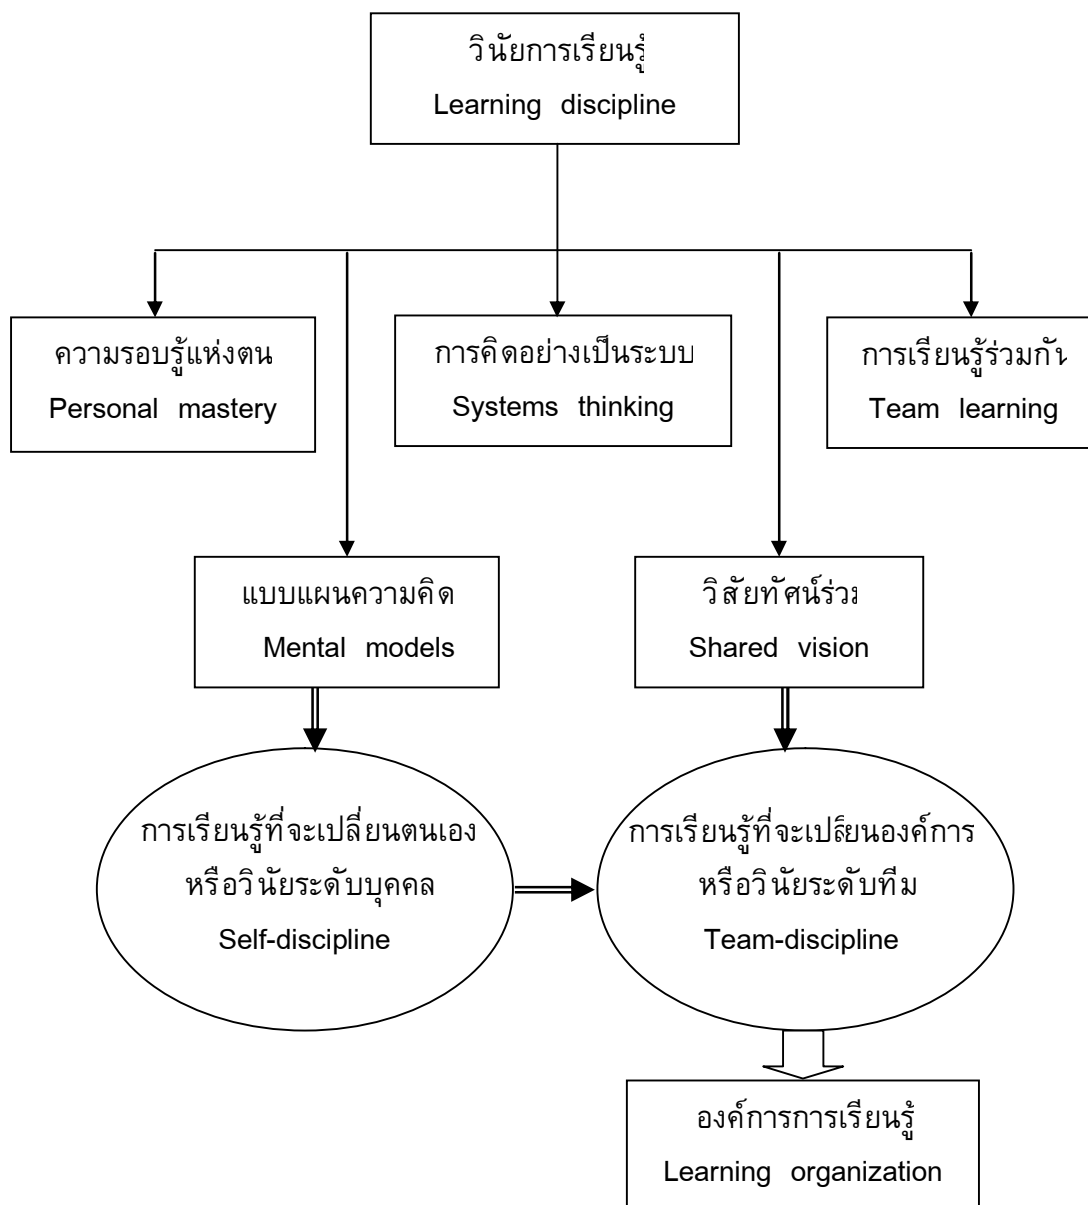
วินัยการเรียนรู้
Learning discipline

ความรอบรู้แห่งตน
Personal mastery

การคิดอย่างเป็นระบบ
Systems thinking

การเรียนรู้ร่วมกั
Team learning

แบบแผนความคิด
Mental models

วิสัยทัศน์ร่ว
Shared vision

การเรียนรู้ที่จะเปลี่ยนตนเอง
หรือวินัยระดับบุคคล
Self-discipline

การเรียนรู้ที่จะเปลี่ยนองค์การ
หรือวินัยระดับทีม
Team-discipline

องค์การการเรียนรู้
Learning organization